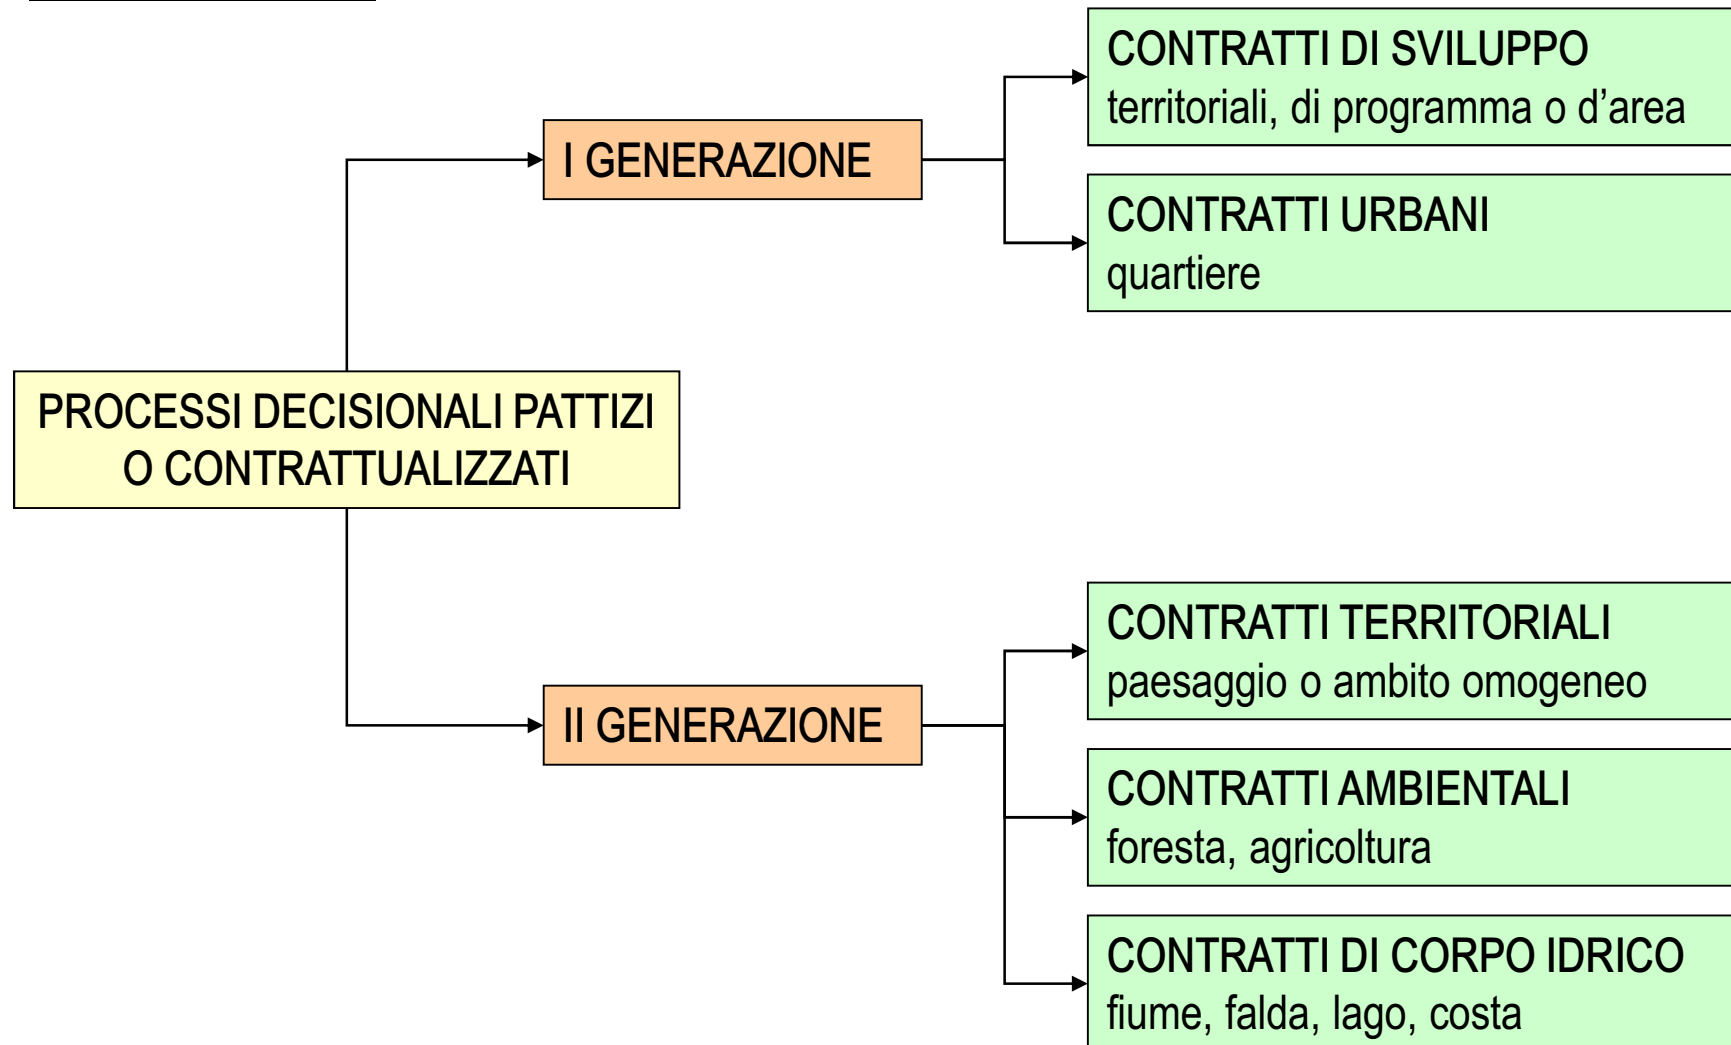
PROCESSI DECISIONALI PATTIZI O CONTRATTUALIZZATI

I GENERAZIONE

CONTRATTI DI SVILUPPO
territoriali, di programma o d’area

CONTRATTI URBANI
quartiere

II GENERAZIONE

CONTRATTI TERRITORIALI
paesaggio o ambito omogeneo

CONTRATTI AMBIENTALI
foresta, agricoltura

CONTRATTI DI CORPO IDRICO
fiume, falda, lago, costa